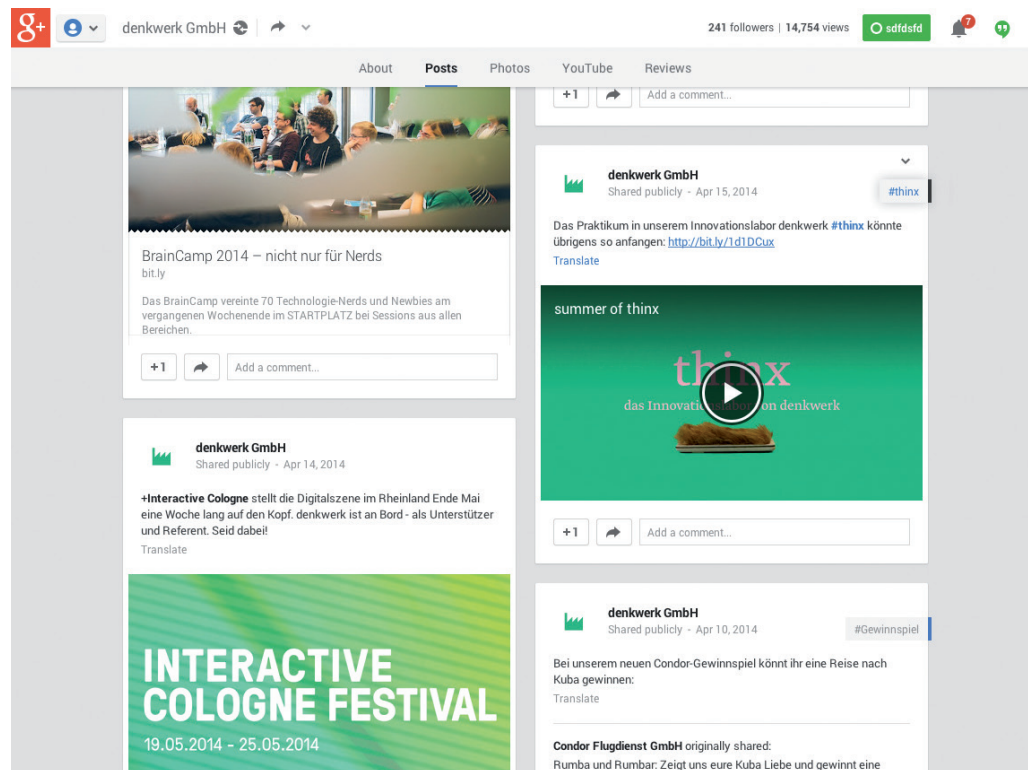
g+ denkwerk GmbH

241 followers | 14,754 views sdfdsfd 7

About Posts Photos YouTube Reviews

BrainCamp 2014 – nicht nur für Nerds
bit.ly

Das BrainCamp vereinte 70 Technologie-Nerds und Newbies am vergangenen Wochenende im STARTPLATZ bei Sessions aus allen Bereichen.

+1 Add a comment...

denkwerk GmbH
Shared publicly - Apr 14, 2014

+Interactive Cologne stellt die Digitalszene im Rheinland Ende Mai eine Woche lang auf den Kopf. denkwerk ist an Bord - als Unterstützer und Referent. Seid dabei!
Translate

INTERACTIVE COLOGNE FESTIVAL
19.05.2014 - 25.05.2014

+1 Add a comment...

denkwerk GmbH
Shared publicly - Apr 15, 2014
#thinx

Das Praktikum in unserem Innovationslabor denkwerk #thinx könnte übrigens so anfangen: http://bit.ly/1d1DCux
Translate

summer of thinx
thinx
das Innovations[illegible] von denkwerk

+1 Add a comment...

denkwerk GmbH
Shared publicly - Apr 10, 2014
#Gewinnspiel

Bei unserem neuen Condor-Gewinnspiel könnt ihr eine Reise nach Kuba gewinnen:
Translate

Condor Flugdienst GmbH originally shared:
Rumba und Rumbar: Zeigt uns eure Kuba Liebe und gewinnt eine